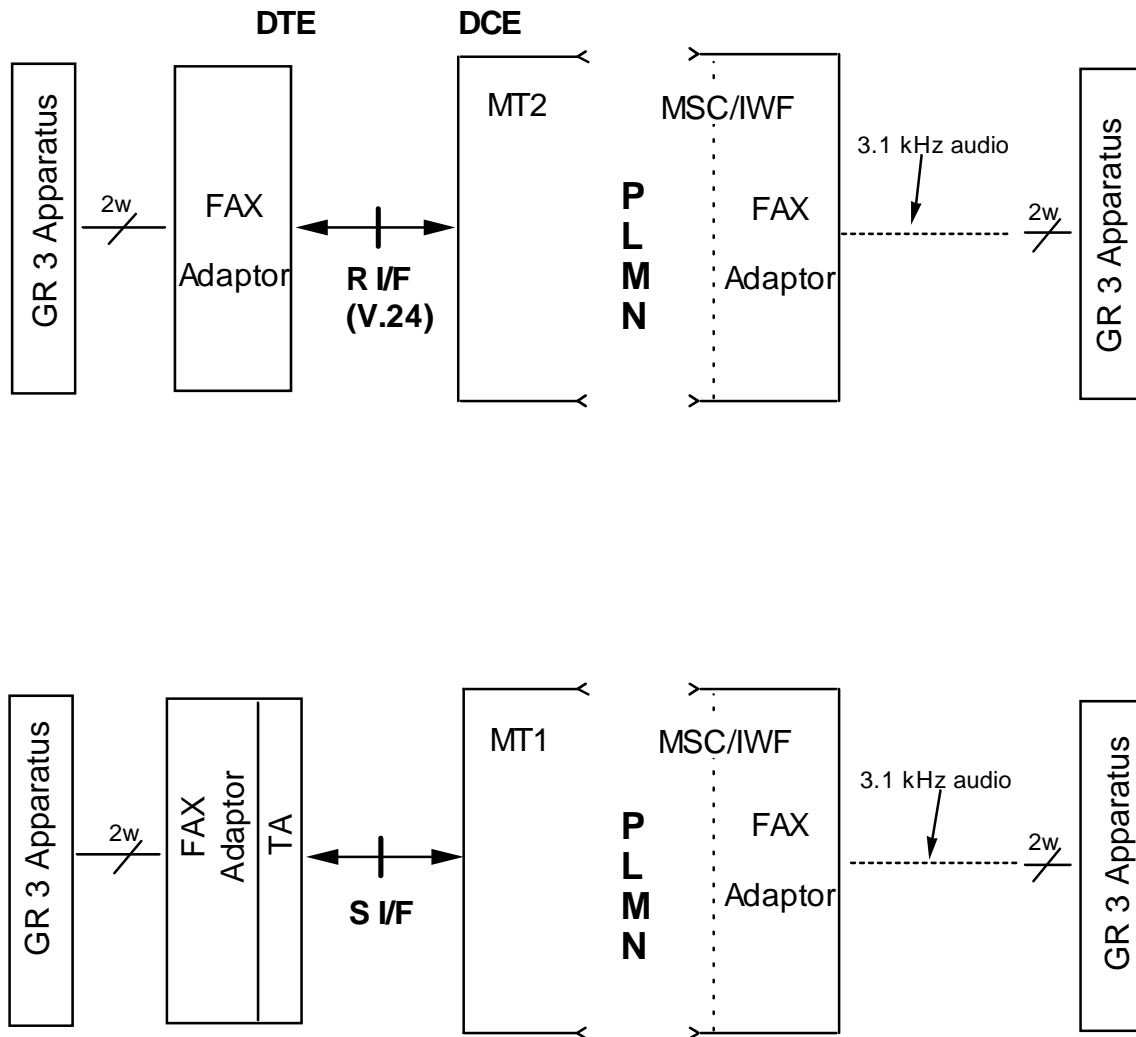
DTE DCE

GR 3 Apparatus

2w

FAX Adaptor

R I/F (V.24)

MT2

P L M N

MSC/IWF

FAX Adaptor

3.1 kHz audio

2w

GR 3 Apparatus

GR 3 Apparatus

2w

FAX Adaptor

TA

S I/F

MT1

P L M N

MSC/IWF

FAX Adaptor

3.1 kHz audio

2w

GR 3 Apparatus